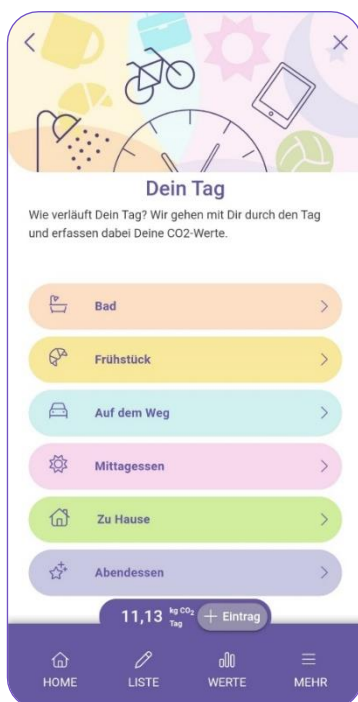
<

×

Dein Tag

Wie verläuft Dein Tag? Wir gehen mit Dir durch den Tag und erfassen dabei Deine CO2-Werte.

Bad >

Frühstück >

Auf dem Weg >

Mittagessen >

Zu Hause >

Abendessen >

11,13 $\frac{kg\ CO_2}{Tag}$ + Eintrag

HOME LISTE WERTE MEHR